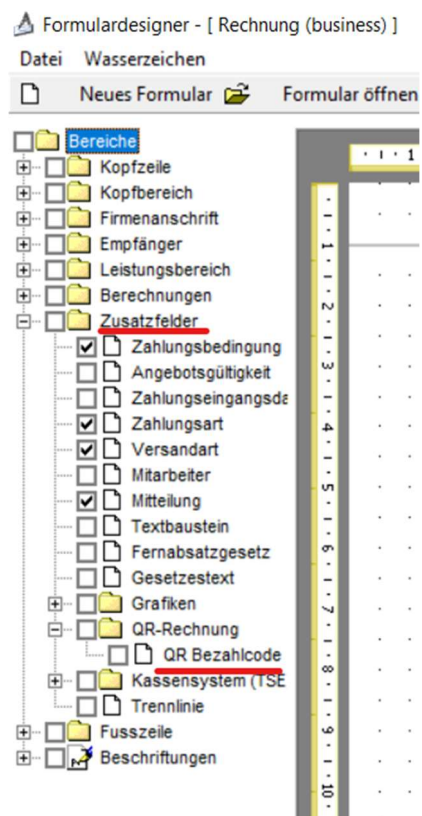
Formulardesigner - [ Rechnung (business) ]

Datei Wasserzeichen

Neues Formular Formular öffnen

Bereiche
Kopfzeile
Kopfbereich
Firmenanschrift
Empfänger
Leistungsbereich
Berechnungen
Zusatzfelder
Zahlungsbedingung
Angebotsgültigkeit
Zahlungseingangsda
Zahlungsart
Versandart
Mitarbeiter
Mitteilung
Textbaustein
Fernabsatzgesetz
Gesetzestext
Grafiken
QR-Rechnung
QR Bezahlcode
Kassensystem (TSE
Trennlinie
Fusszeile
Beschriftungen

1 2 3 4 5 6 7 8 9 10